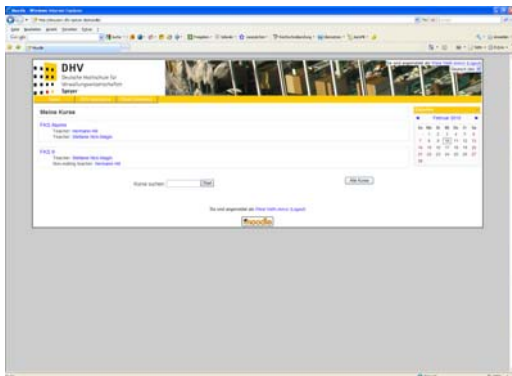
DHV
Deutsche Hochschule für Verwaltungswissenschaften
Speyer

Meine Kurse

FAG Master
Teacher: Hermann Hill
Teacher: Stefanie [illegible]

FAG II
Teacher: Stefanie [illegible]
Non-editing teacher: Hermann Hill

Kurse suchen: Start

Alle Kurse

Februar 2010

| So | Mo | Di | Mi | Do | Fr | Sa |
|---|---|---|---|---|---|---|
| | 1 | 2 | 3 | 4 | 5 | 6 |
| 7 | 8 | 9 | 10 | 11 | 12 | 13 |
| 14 | 15 | 16 | 17 | 18 | 19 | 20 |
| 21 | 22 | 23 | 24 | 25 | 26 | 27 |
| 28 | | | | | | |

Sie sind angemeldet als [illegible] (Logout)

moodle